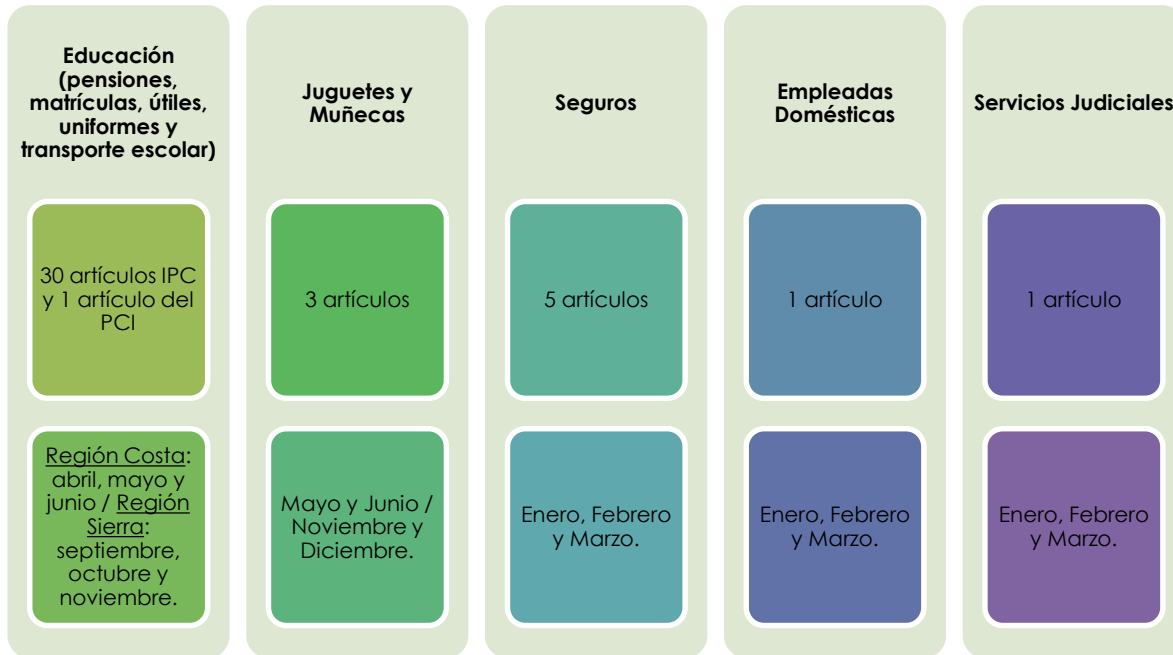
Educación (pensiones, matrículas, útiles, uniformes y transporte escolar)

30 artículos IPC y 1 artículo del PCI

Región Costa: abril, mayo y junio / Región Sierra: septiembre, octubre y noviembre.

Juguetes y Muñecas

3 artículos

Mayo y Junio / Noviembre y Diciembre.

Seguros

5 artículos

Enero, Febrero y Marzo.

Empleadas Domésticas

1 artículo

Enero, Febrero y Marzo.

Servicios Judiciales

1 artículo

Enero, Febrero y Marzo.